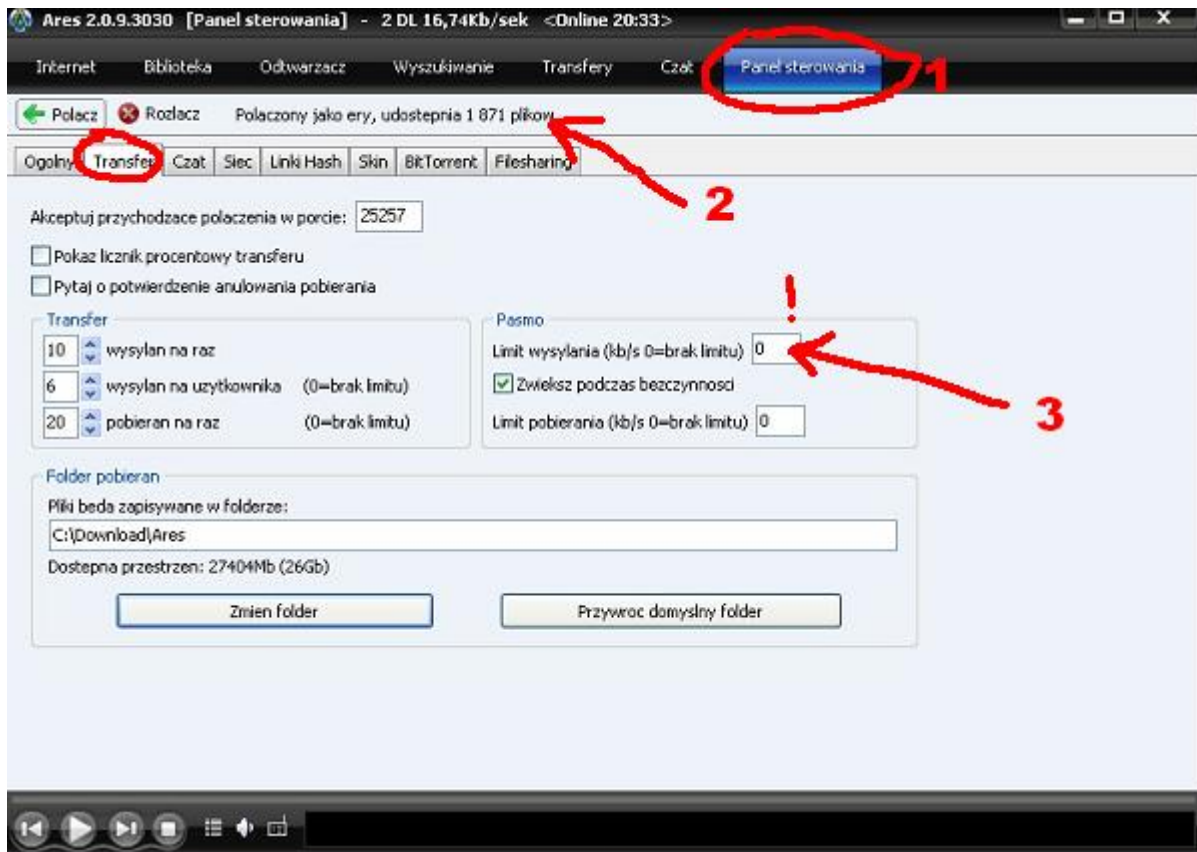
Ares 2.0.9.3030 [Panel sterowania] - 2 DL 16,74Kb/sek <Online 20:33>

Internet Biblioteka Odtwarzacz Wyszukiwanie Transfery Czat Panel sterowania 1

Polacz Rozlacz Polaczony jako ery, udostepnia 1 871 plikow

Ogolny Transfer Czat Siec Linki Hash Skin BitTorrent Filesharing

2

Akceptuj przychodzace polaczenia w porcie: 25257

Pokaz licznik procentowy transferu

Pytaj o potwierdzenie anulowania pobierania

Transfer

10 wysylan na raz

6 wysylan na uzytkownika (0=brak limitu)

20 pobieran na raz (0=brak limitu)

Pasmo

!

Limit wysylania (kb/s 0=brak limitu) 0

Zwieksz podczas bezczynnosci

Limit pobierania (kb/s 0=brak limitu) 0

3

Folder pobieran

Pliki beda zapisywane w folderze:

C:\Download\Ares

Dostepna przestrzen: 27404Mb (26Gb)

Zmien folder

Przywroc domyslny folder